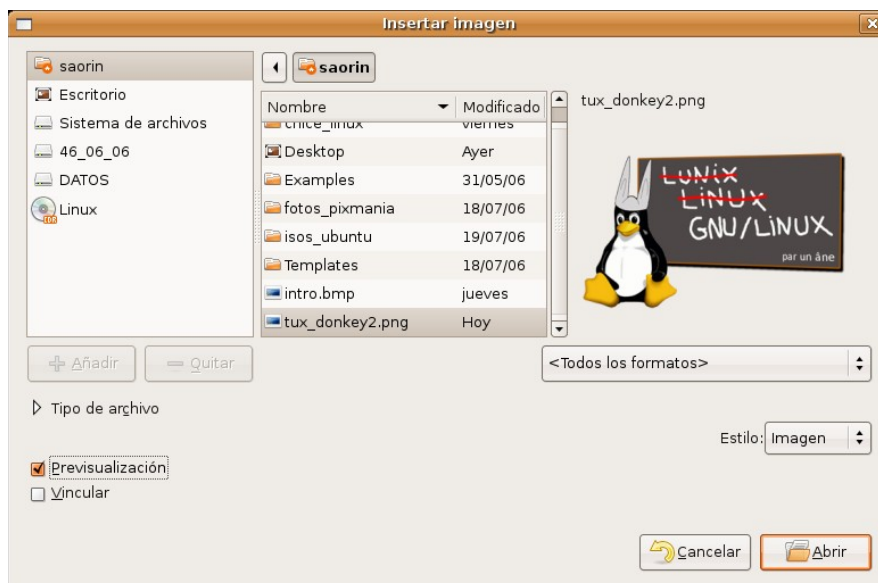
Insertar imagen

saorin
Escritorio
Sistema de archivos
46_06_06
DATOS
Linux

saorin

| Nombre | Modificado |
|---|---|
| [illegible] | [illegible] |
| Desktop | Ayer |
| Examples | 31/05/06 |
| fotos_pixmania | 18/07/06 |
| isos_ubuntu | 19/07/06 |
| Templates | 18/07/06 |
| intro.bmp | jueves |
| tux_donkey2.png | Hoy |

tux_donkey2.png

LUNIX
LINUX
GNU/LINUX
par un âne

Añadir
Quitar

<Todos los formatos>

Tipo de archivo

Estilo: Imagen

Previsualización
Vincular

Cancelar
Abrir